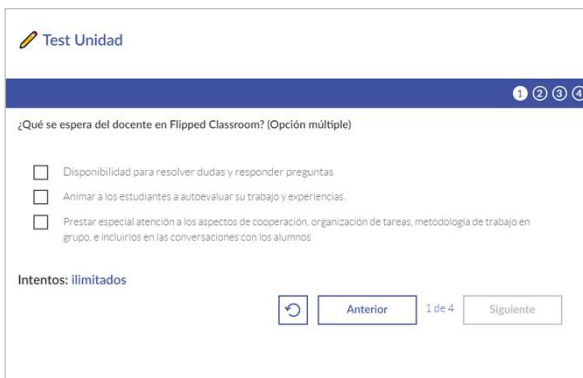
Test Unidad

1 2 3 4

¿Qué se espera del docente en Flipped Classroom? (Opción múltiple)

Disponibilidad para resolver dudas y responder preguntas

Animar a los estudiantes a autoevaluar su trabajo y experiencias.

Prestar especial atención a los aspectos de cooperación, organización de tareas, metodología de trabajo en grupo, e incluirlos en las conversaciones con los alumnos

Intentos: ilimitados

Anterior 1 de 4 Siguiente